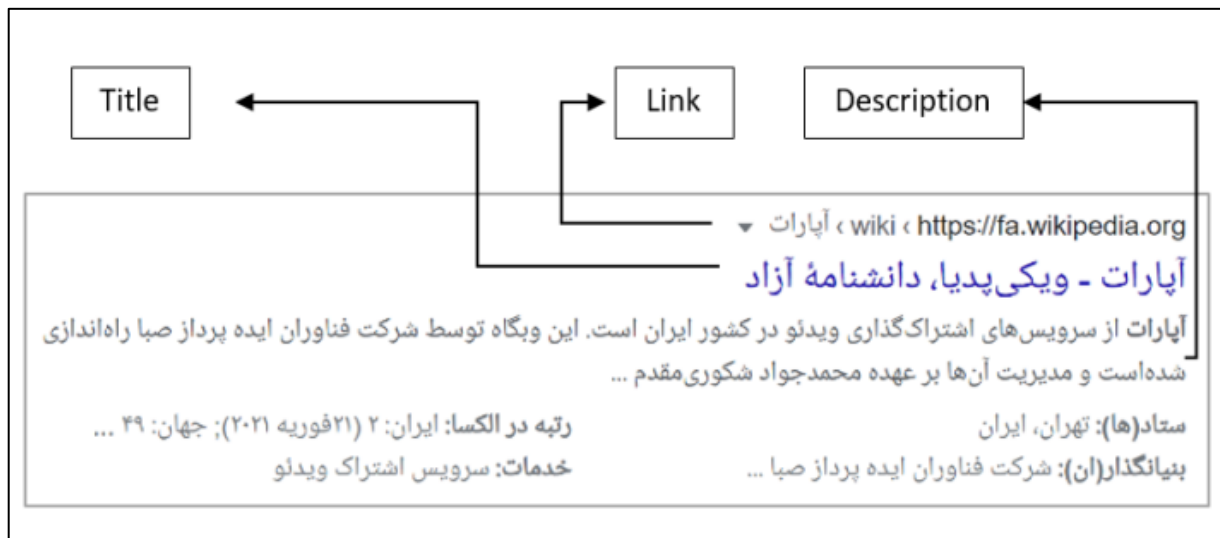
Title

Link

Description

https://fa.wikipedia.org › wiki › آپارات

آپارات - ویکی‌پدیا، دانشنامهٔ آزاد

آپارات از سرویس‌های اشتراک‌گذاری ویدئو در کشور ایران است. این وبگاه توسط شرکت فناوران ایده پرداز صبا راه‌اندازی شده‌است و مدیریت آن‌ها بر عهده محمدجواد شکوری‌مقدم ...

ستاد(ها): تهران، ایران

رتبه در الکسا: ایران: ۲ (۲۱فوریه ۲۰۲۱); جهان: ۴۹ ...

بنیانگذار(ان): شرکت فناوران ایده پرداز صبا ...

خدمات: سرویس اشتراک ویدئو